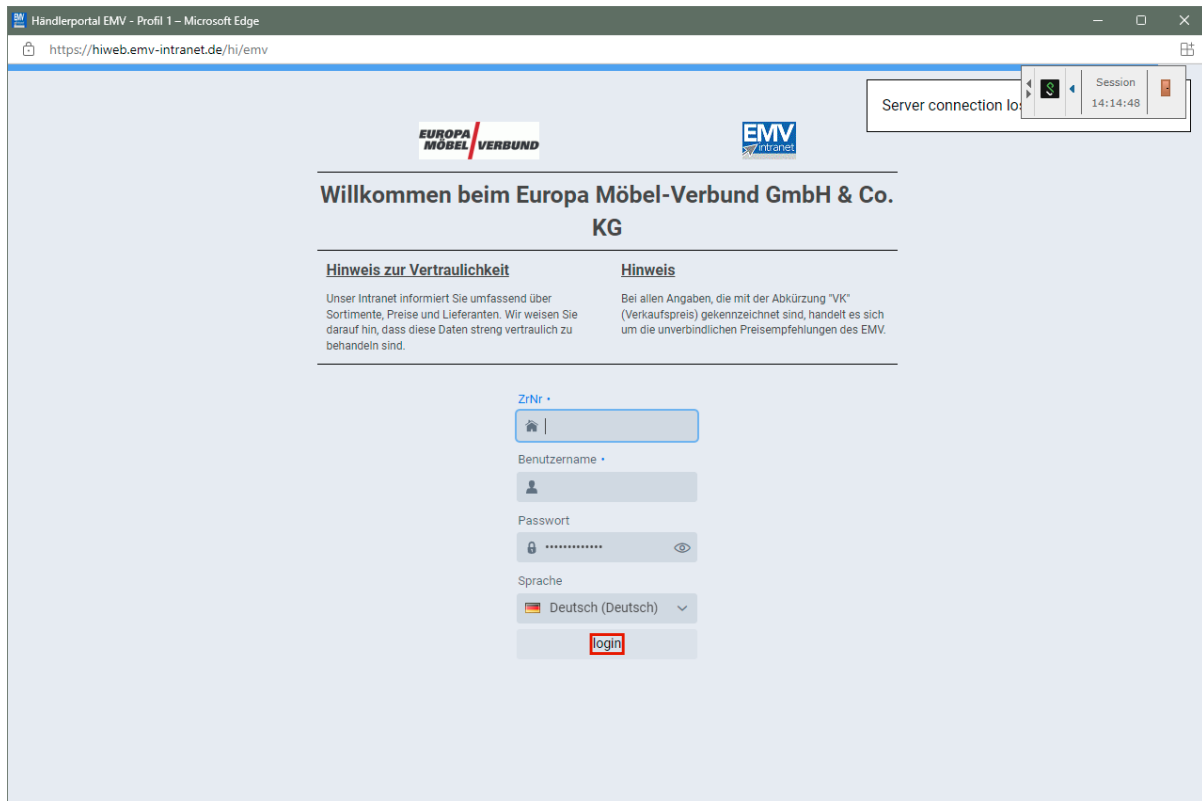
Händlerportal EMV - Profil 1 – Microsoft Edge

https://hiweb.emv-intranet.de/hi/emv

Server connection lo

Session
14:14:48

EUROPA MÖBEL VERBUND

EMV intranet

Willkommen beim Europa Möbel-Verbund GmbH & Co. KG

Hinweis zur Vertraulichkeit

Unser Intranet informiert Sie umfassend über Sortimente, Preise und Lieferanten. Wir weisen Sie darauf hin, dass diese Daten streng vertraulich zu behandeln sind.

Hinweis

Bei allen Angaben, die mit der Abkürzung "VK" (Verkaufspreis) gekennzeichnet sind, handelt es sich um die unverbindlichen Preisempfehlungen des EMV.

ZrNr •

Benutzername •

Passwort

•••••••••••••

Sprache

Deutsch (Deutsch)

login